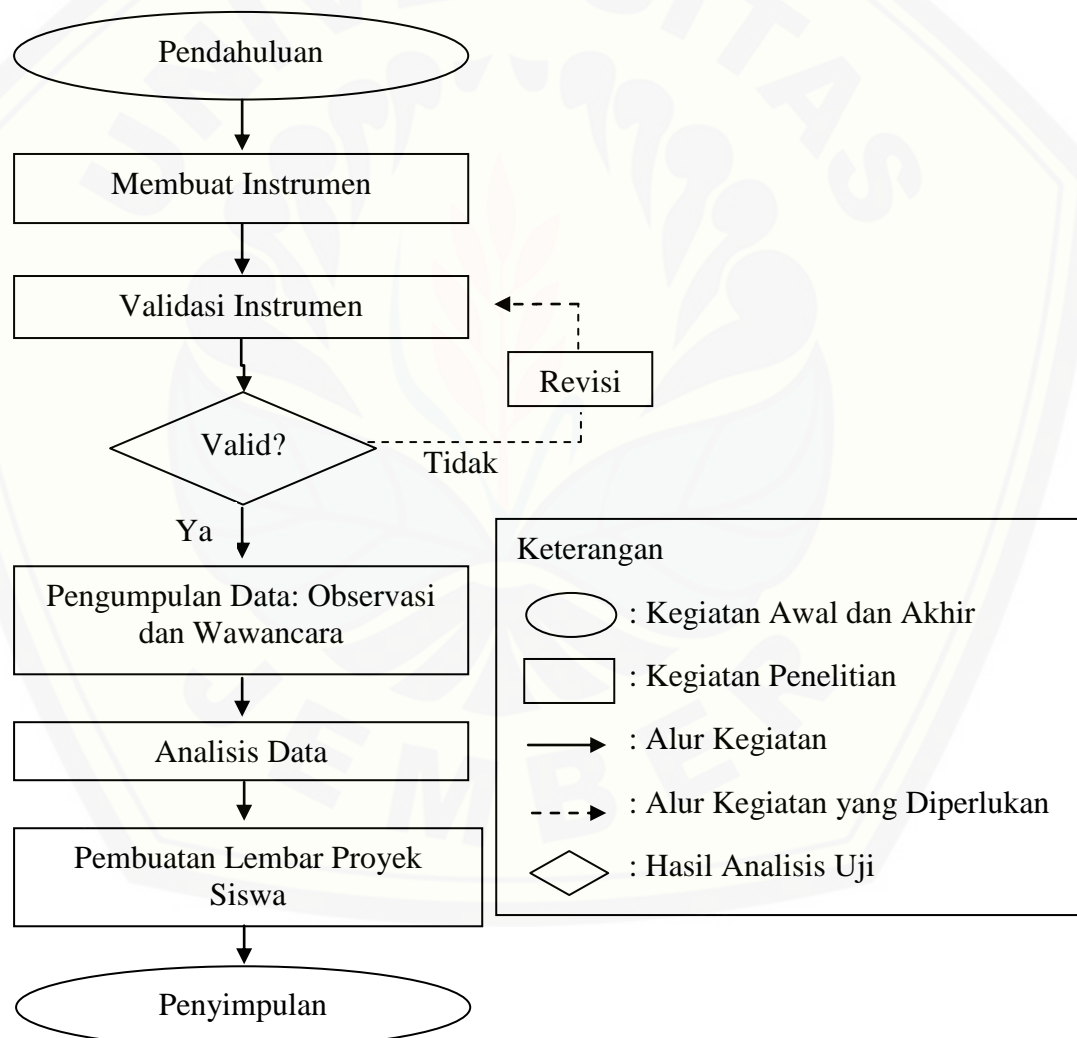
Pendahuluan

Membuat Instrumen

Validasi Instrumen

Revisi

Valid?

Tidak

Ya

Pengumpulan Data: Observasi dan Wawancara

Analisis Data

Pembuatan Lembar Proyek Siswa

Penyimpulan

Keterangan

: Kegiatan Awal dan Akhir

: Kegiatan Penelitian

: Alur Kegiatan

: Alur Kegiatan yang Diperlukan

: Hasil Analisis Uji